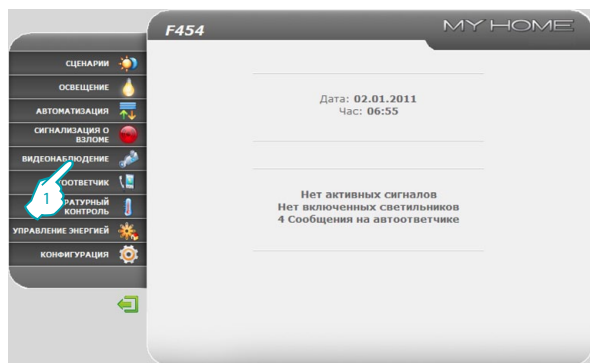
F454

MY HOME

СЦЕНАРИИ

ОСВЕЩЕНИЕ

АВТОМАТИЗАЦИЯ

СИГНАЛИЗАЦИЯ О ВЗЛОМЕ

ВИДЕОНАБЛЮДЕНИЕ

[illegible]ООТВЕТЧИК

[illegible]РАТУРНЫЙ КОНТРОЛЬ

УПРАВЛЕНИЕ ЭНЕРГИЕЙ

КОНФИГУРАЦИЯ

1

Дата: 02.01.2011
Час: 06:55

Нет активных сигналов
Нет включенных светильников
4 Сообщения на автоответчике